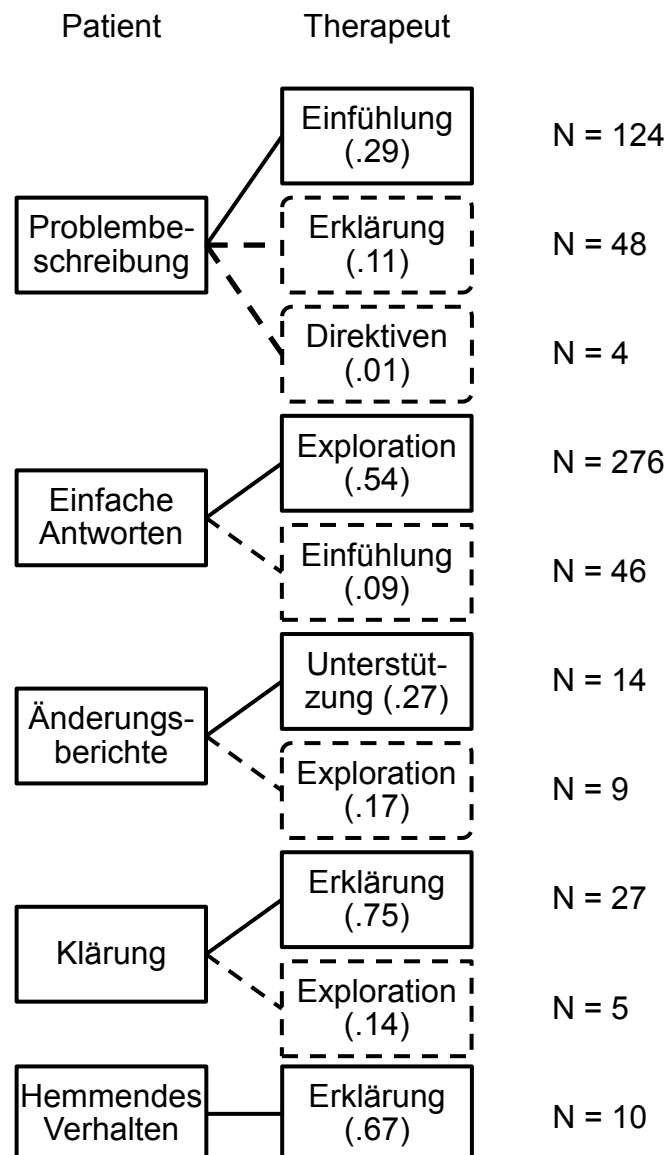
Patient

Therapeut

Einfühlung (.29)

N = 124

Problembeschreibung

Erklärung (.11)

N = 48

Direktiven (.01)

N = 4

Exploration (.54)

N = 276

Einfache Antworten

Einfühlung (.09)

N = 46

Unterstützung (.27)

N = 14

Änderungsberichte

Exploration (.17)

N = 9

Erklärung (.75)

N = 27

Klärung

Exploration (.14)

N = 5

Hemmendes Verhalten

Erklärung (.67)

N = 10